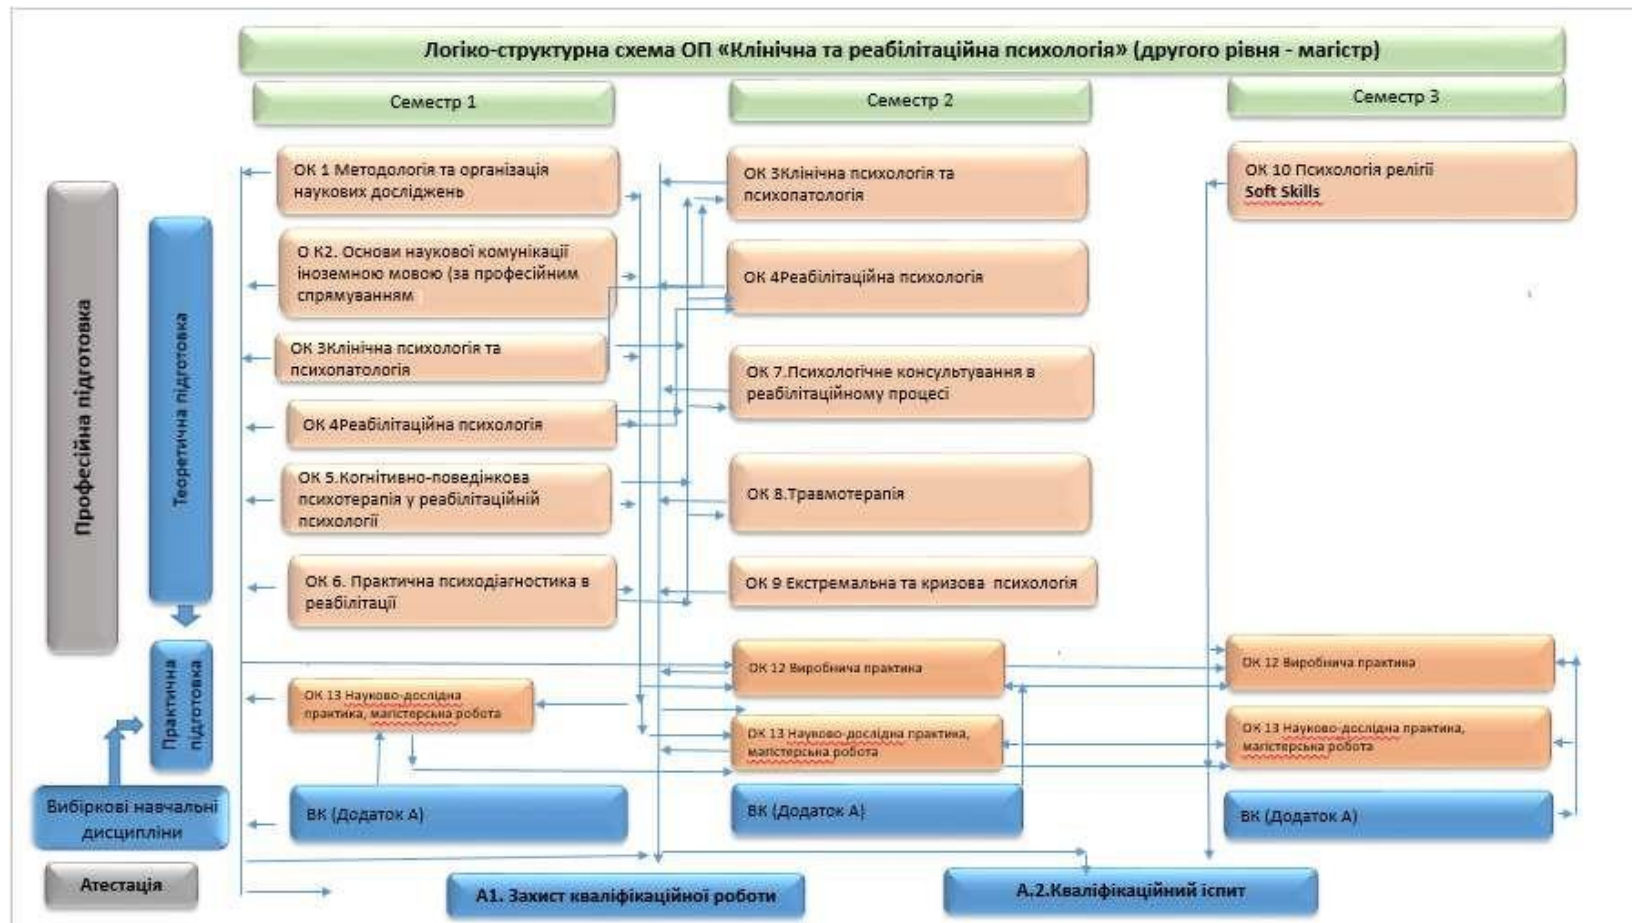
Логіко-структурна схема ОП «Клінічна та реабілітаційна психологія» (другого рівня - магістр)

Семестр 1

Семестр 2

Семестр 3

Професійна підготовка

Теоретична підготовка

Практична підготовка

ОК 1 Методологія та організація наукових досліджень

О К2. Основи наукової комунікації іноземною мовою (за професійним спрямуванням

ОК 3Клінічна психологія та психопатологія

ОК 4Реабілітаційна психологія

ОК 5.Когнітивно-поведінкова психотерапія у реабілітаційній психології

ОК 6. Практична психодіагностика в реабілітації

ОК 13 Науково-дослідна практика, магістерська робота

ВК (Додаток А)

ОК 3Клінічна психологія та психопатологія

ОК 4Реабілітаційна психологія

ОК 7.Психологічне консультування в реабілітаційному процесі

ОК 8.Травмотерапія

ОК 9 Екстремальна та кризова психологія

ОК 12 Виробнича практика

ОК 13 Науково-дослідна практика, магістерська робота

ВК (Додаток А)

ОК 10 Психологія релігії Soft Skills

ОК 12 Виробнича практика

ОК 13 Науково-дослідна практика, магістерська робота

ВК (Додаток А)

Вибіркові навчальні дисципліни

Атестація

А1. Захист кваліфікаційної роботи

А.2.Кваліфікаційний іспит